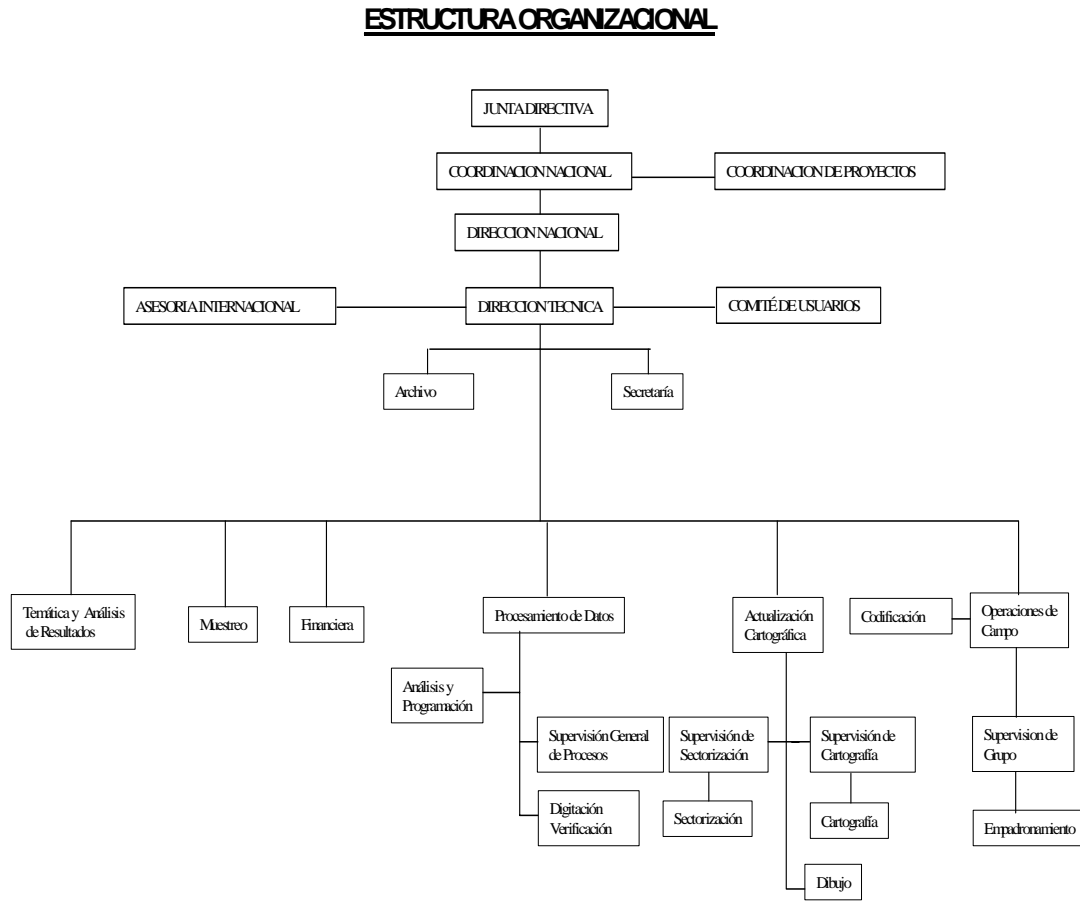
ESTRUCTURA ORGANIZACIONAL

JUNTA DIRECTIVA

COORDINACION NACIONAL

COORDINACION DE PROYECTOS

DIRECCION NACIONAL

ASESORIA INTERNACIONAL

DIRECCION TECNICA

COMITÉ DE USUARIOS

Archivo

Secretaría

Temática y Análisis de Resultados

Muestreo

Financiera

Procesamiento de Datos

Actualización Cartográfica

Codificación

Operaciones de Campo

Análisis y Programación

Supervisión General de Procesos

Digitación Verificación

Supervisión de Sectorización

Sectorización

Supervisión de Cartografía

Cartografía

Dibujo

Supervision de Grupo

Empadronamiento